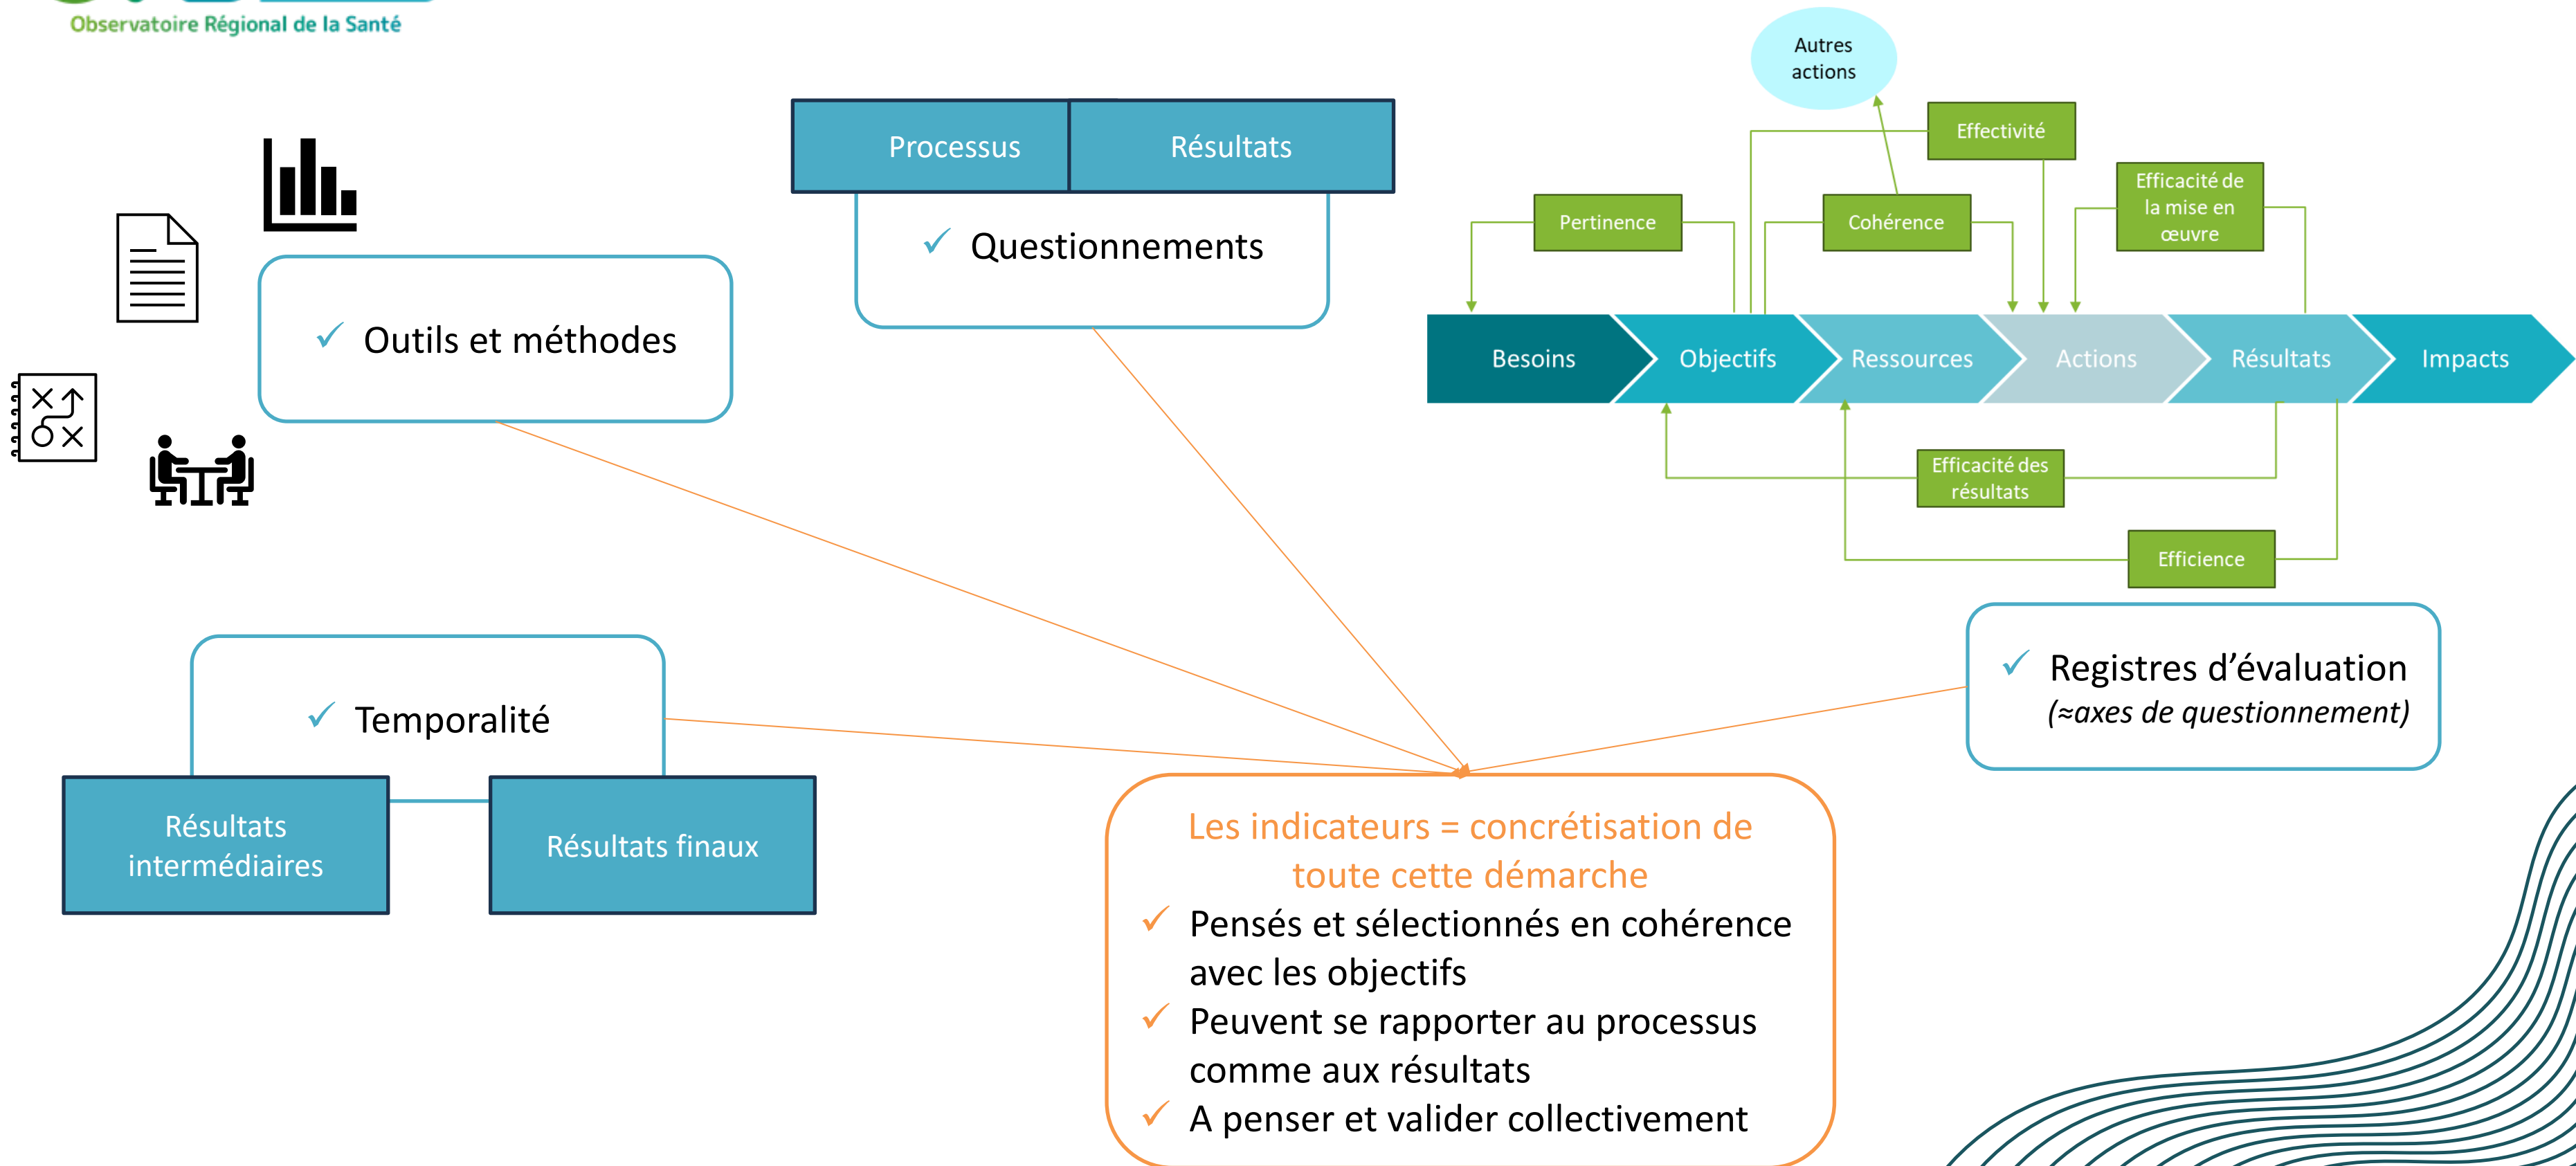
Observatoire Régional de la Santé

Processus

Résultats

✓ Questionnements

✓ Outils et méthodes

Autres actions

Effectivité

Pertinence

Cohérence

Efficacité de la mise en œuvre

Besoins

Objectifs

Ressources

Actions

Résultats

Impacts

Efficacité des résultats

Efficience

✓ Registres d’évaluation
(≈axes de questionnement)

✓ Temporalité

Résultats intermédiaires

Résultats finaux

Les indicateurs = concrétisation de toute cette démarche

✓ Pensés et sélectionnés en cohérence avec les objectifs

✓ Peuvent se rapporter au processus comme aux résultats

✓ A penser et valider collectivement